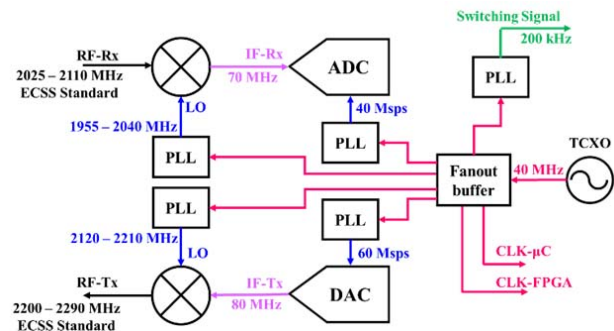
Switching Signal
200 kHz
RF-Rx
2025 – 2110 MHz
ECSS Standard
IF-Rx
70 MHz
ADC
PLL
LO
40 Msps
1955 – 2040 MHz
PLL
PLL
TCXO
Fanout buffer
40 MHz
PLL
PLL
2120 – 2210 MHz
LO
60 Msps
CLK-µC
RF-Tx
IF-Tx
2200 – 2290 MHz
80 MHz
DAC
CLK-FPGA
ECSS Standard